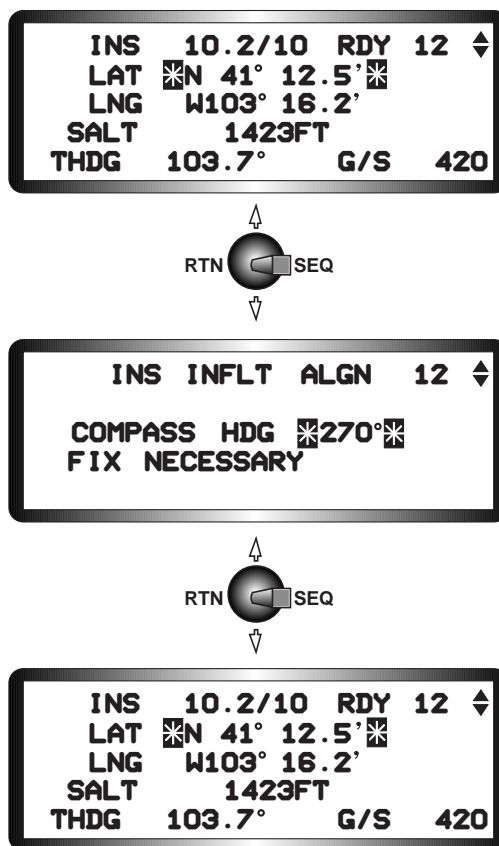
INS 10.2/10 RDY 12 ♦
LAT \*N 41° 12.5'\*
LNG W103° 16.2'
SALT 1423FT
THDG 103.7° G/S 420

RTN SEQ

INS INFLT ALGN 12 ♦

COMPASS HDG \*270°\*
FIX NECESSARY

RTN SEQ

INS 10.2/10 RDY 12 ♦
LAT \*N 41° 12.5'\*
LNG W103° 16.2'
SALT 1423FT
THDG 103.7° G/S 420